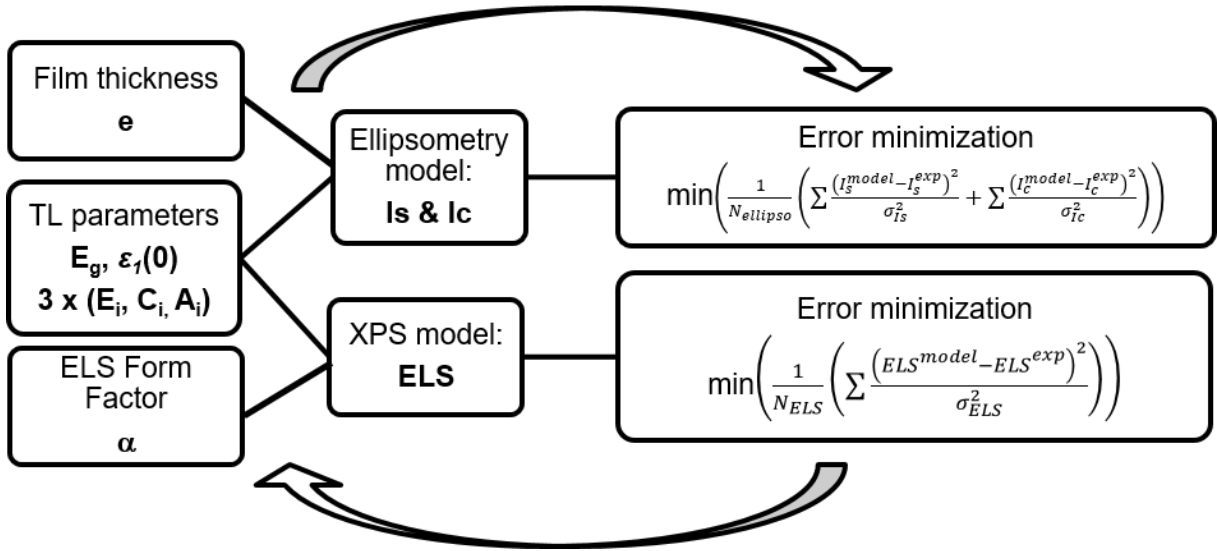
Film thickness
e

TL parameters
$E_g$, $\varepsilon_1(0)$
3 x ($E_i$, $C_i$, $A_i$)

ELS Form Factor
α

Ellipsometry model:
Is & Ic

XPS model:
ELS

Error minimization
$\min\left(\frac{1}{N_{ellipso}}\left(\sum\frac{\left(I_s^{model}-I_s^{exp}\right)^2}{\sigma_{Is}^2}+\sum\frac{\left(I_c^{model}-I_c^{exp}\right)^2}{\sigma_{Ic}^2}\right)\right)$

Error minimization
$\min\left(\frac{1}{N_{ELS}}\left(\sum\frac{\left(ELS^{model}-ELS^{exp}\right)^2}{\sigma_{ELS}^2}\right)\right)$